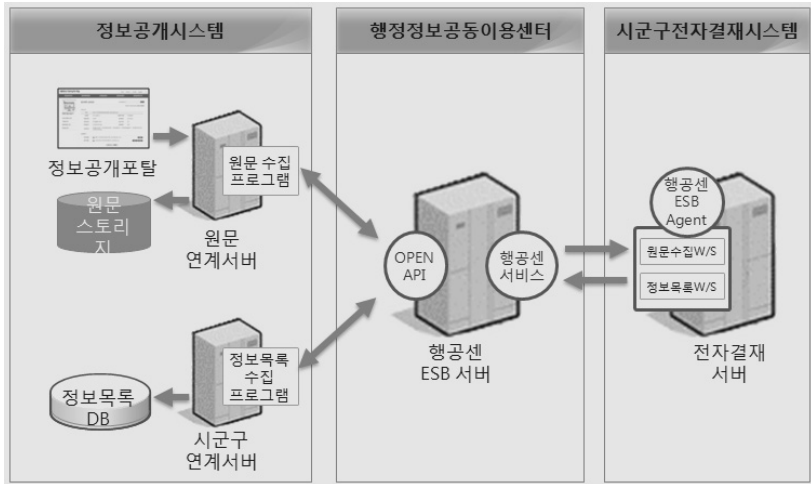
정보공개시스템

정보공개포탈

원문 수집 프로그램

원문 스토리지

원문 연계서버

정보목록 수집 프로그램

정보목록 DB

시군구 연계서버

행정정보공동이용센터

OPEN API

행공센 서비스

행공센 ESB 서버

시군구전자결재시스템

행공센 ESB Agent

원문수집W/S

정보목록W/S

전자결재 서버